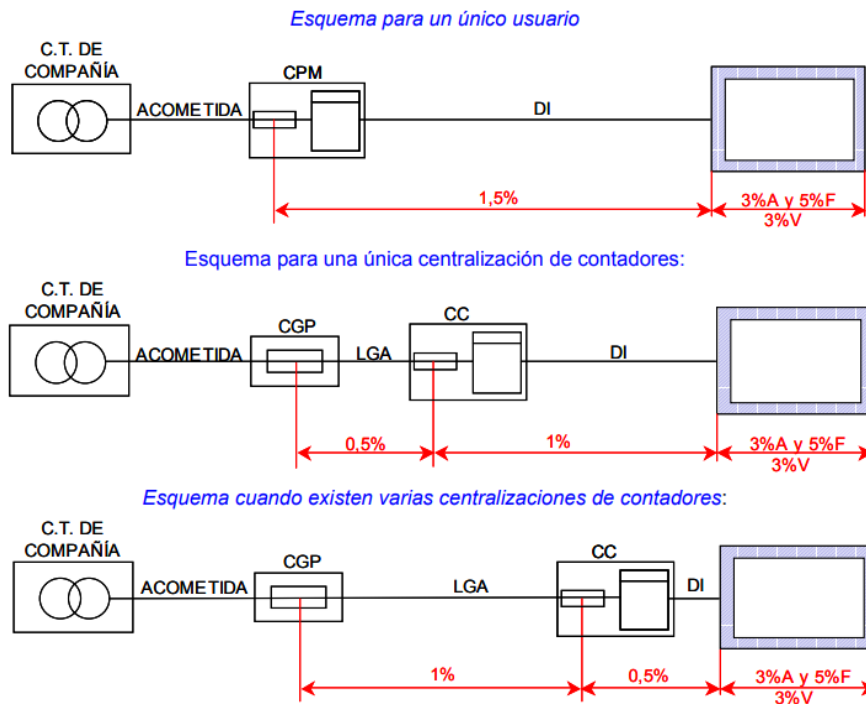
Esquema para un único usuario

C.T. DE COMPAÑÍA

ACOMETIDA

CPM

DI

1,5%

3%A y 5%F
3%V

Esquema para una única centralización de contadores:

C.T. DE COMPAÑÍA

ACOMETIDA

CGP

LGA

CC

DI

0,5%

1%

3%A y 5%F
3%V

Esquema cuando existen varias centralizaciones de contadores:

C.T. DE COMPAÑÍA

ACOMETIDA

CGP

LGA

CC

DI

1%

0,5%

3%A y 5%F
3%V